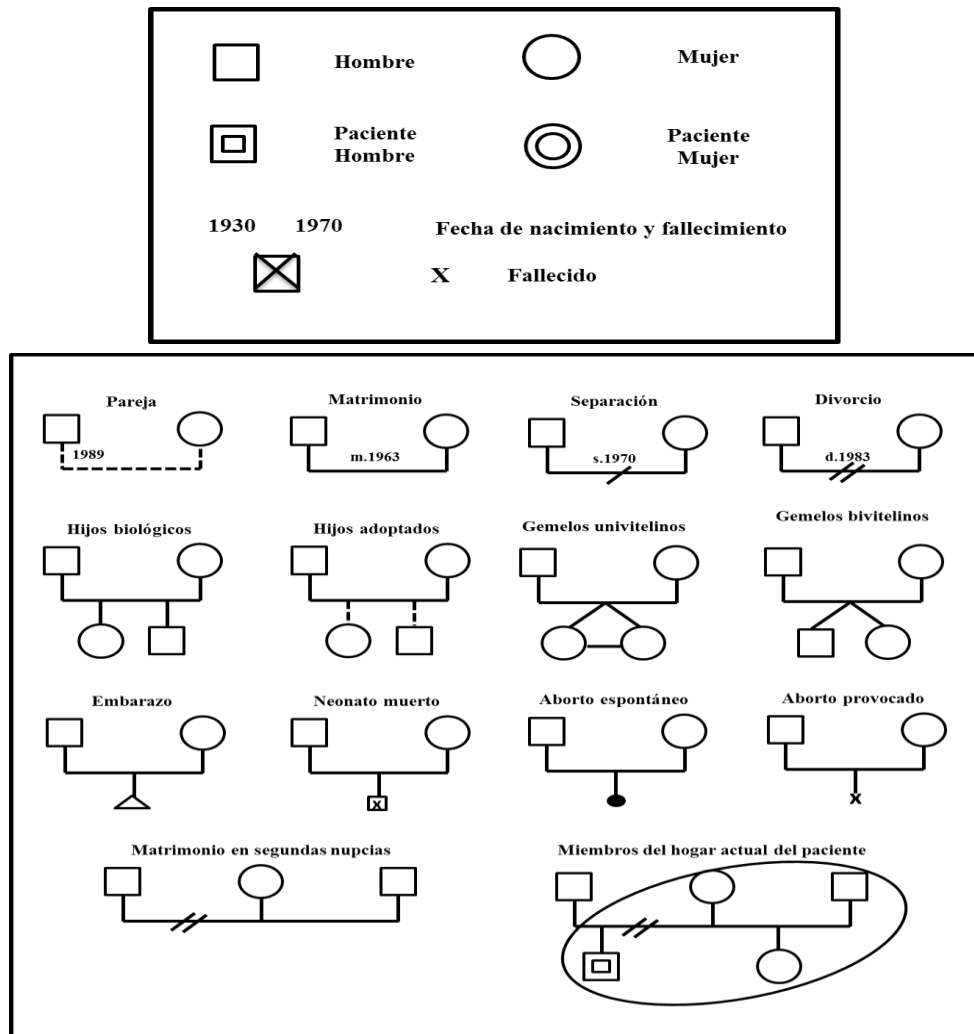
Hombre

Mujer

Paciente Hombre

Paciente Mujer

1930 1970

Fecha de nacimiento y fallecimiento

X Fallecido

Pareja

1989

Matrimonio

m.1963

Separación

s.1970

Divorcio

d.1983

Hijos biológicos

Hijos adoptados

Gemelos univitelinos

Gemelos bivitelinos

Embarazo

Neonato muerto

x

Aborto espontáneo

Aborto provocado

x

Matrimonio en segundas nupcias

Miembros del hogar actual del paciente